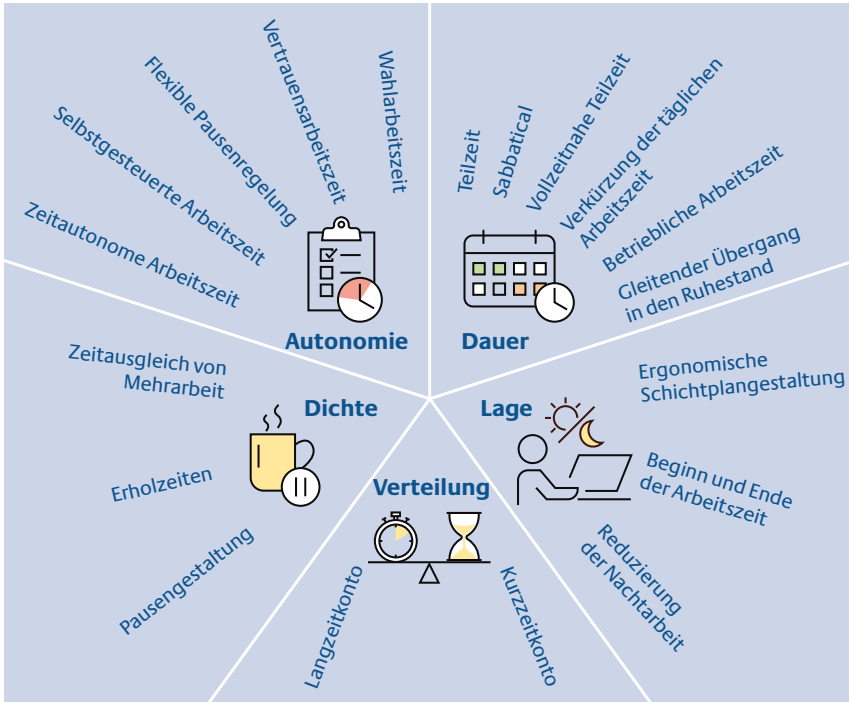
Zeitautonome Arbeitszeit
Selbstgesteuerte Arbeitszeit
Flexible Pausenregelung
Vertrauensarbeitszeit
Wahlarbeitszeit
Autonomie

Teilzeit
Sabbatical
Vollzeitnahe Teilzeit
Verkürzung der täglichen Arbeitszeit
Betriebliche Arbeitszeit
Gleitender Übergang in den Ruhestand
Dauer

Ergonomische Schichtplangestaltung
Lage
Beginn und Ende der Arbeitszeit
Reduzierung der Nachtarbeit

Verteilung
Langzeitkonto
Kurzzeitkonto

Dichte
Zeitausgleich von Mehrarbeit
Erholzeiten
Pausengestaltung